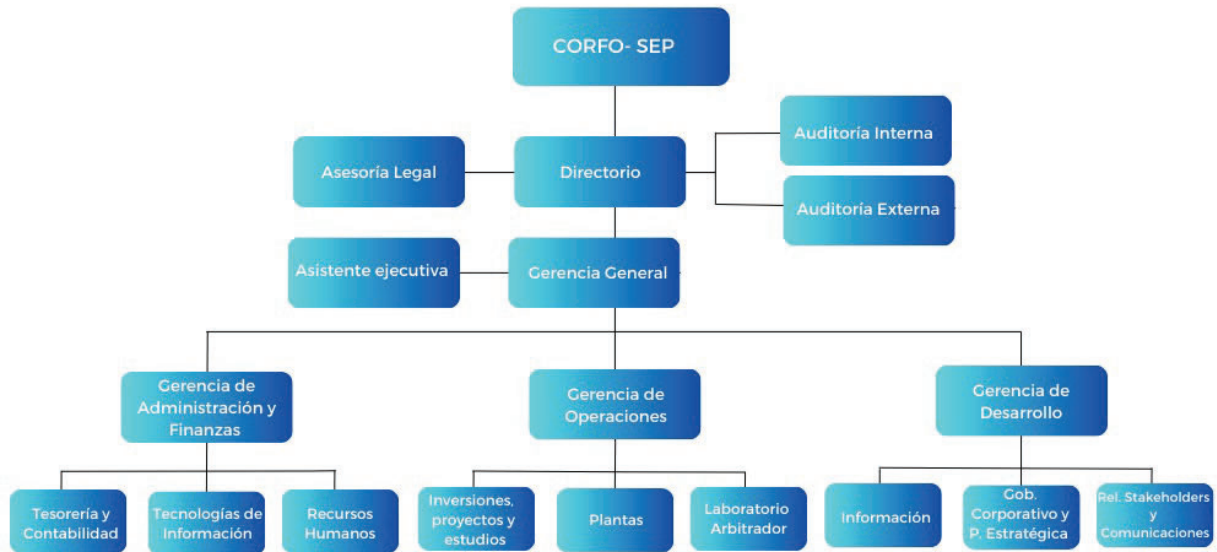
CORFO- SEP

Asesoría Legal

Directorio

Auditoría Interna

Auditoría Externa

Asistente ejecutiva

Gerencia General

Gerencia de Administración y Finanzas

Gerencia de Operaciones

Gerencia de Desarrollo

Tesorería y Contabilidad

Tecnologías de Información

Recursos Humanos

Inversiones, proyectos y estudios

Plantas

Laboratorio Arbitrador

Información

Gob. Corporativo y P. Estratégica

Rel. Stakeholders y Comunicaciones